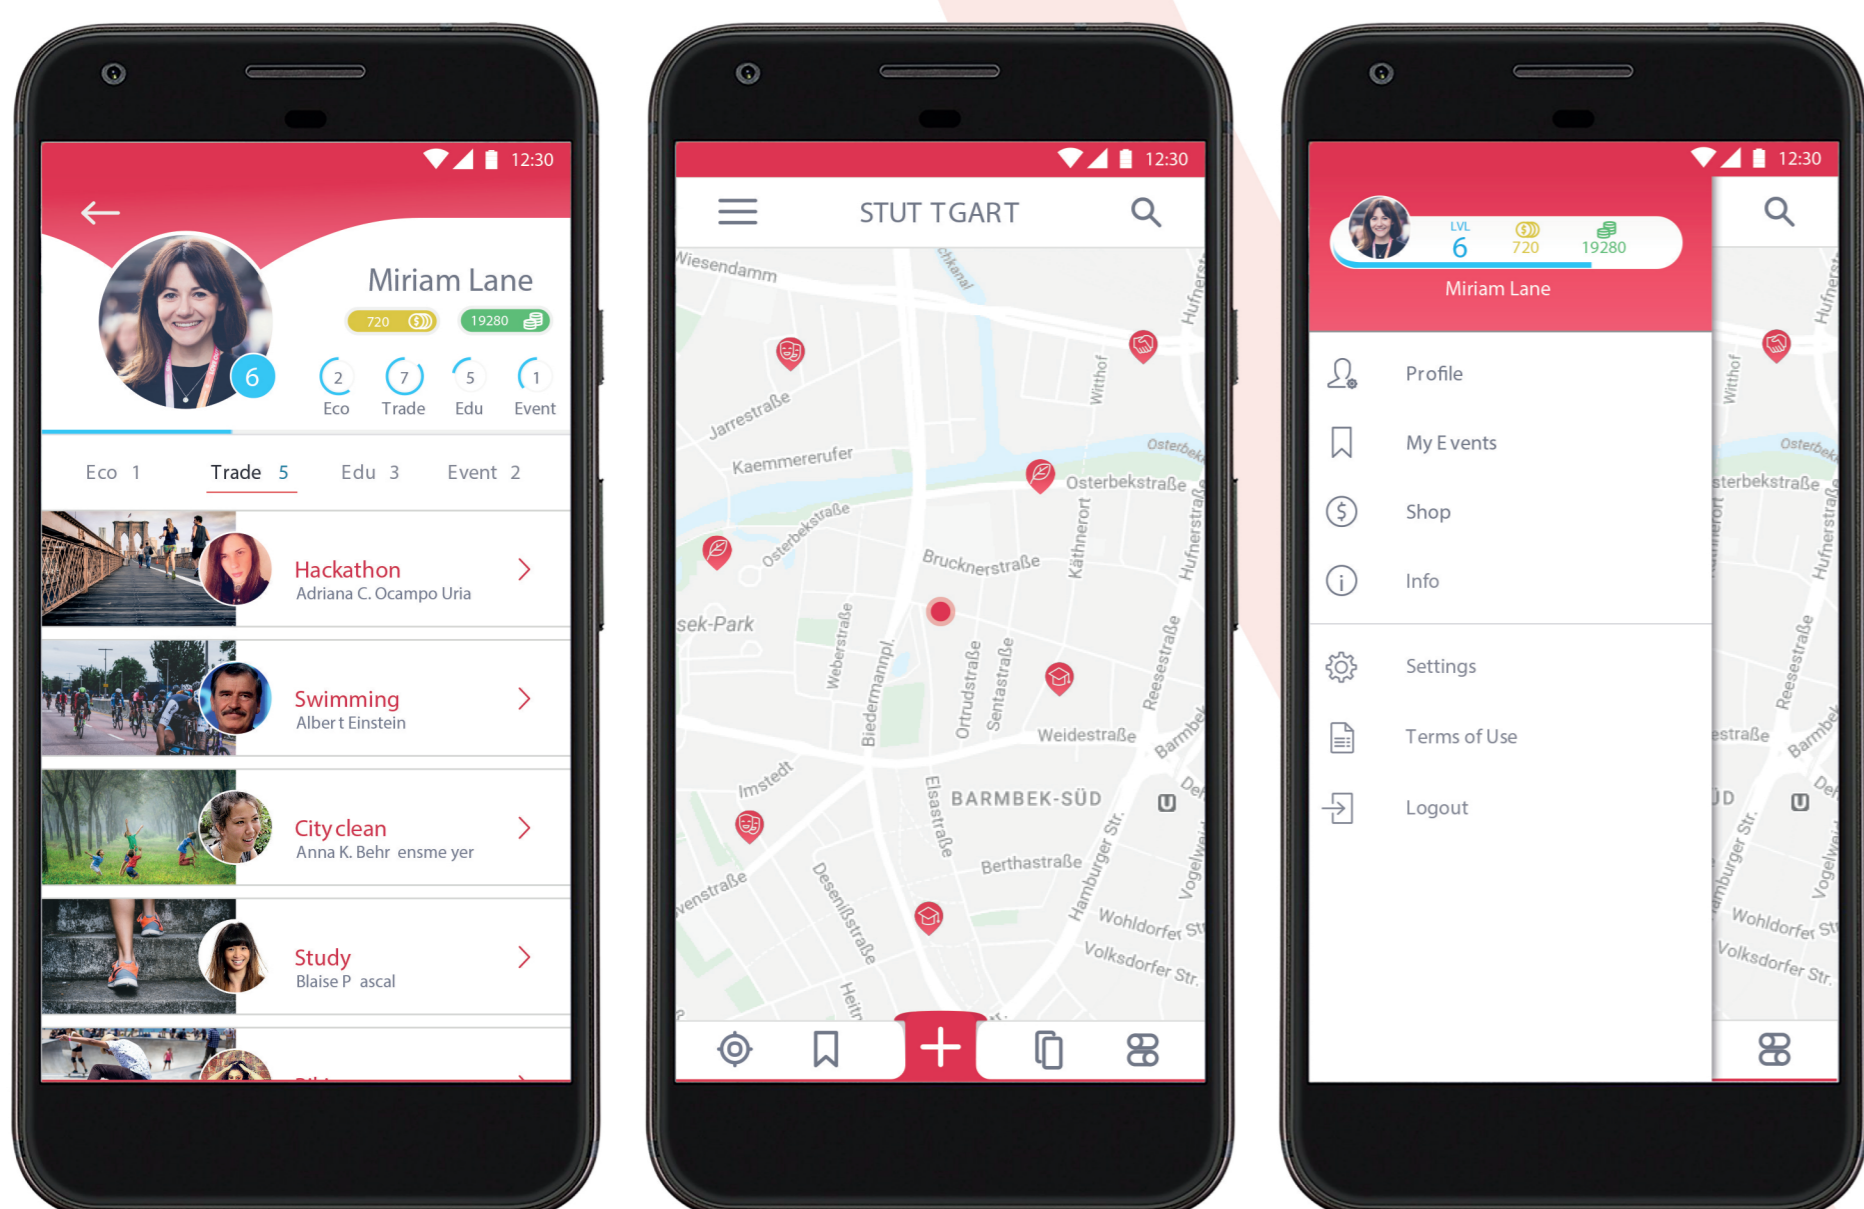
12:30

Miriam Lane

720

19280

6

2
Eco

7
Trade

5
Edu

1
Event

Eco 1

Trade 5

Edu 3

Event 2

Hackathon
Adriana C. Ocampo Uria

Swimming
Albert Einstein

City clean
Anna K. Behr ensme yer

Study
Blaise P ascal

12:30

STUT TGART

Wiesendamm

Jarrestraße

Kaemmererufer

Osterbekstraße

Osterbekstraße

Brucknerstraße

Kathnerort

Hufnerstraße

sek-Park

Weberstraße

Biedermannpl.

Ortrudstraße

Sentastraße

Reesestraße

Weidestraße

Barmbek

Imstedt

BARMBEK-SÜD

Elsastraße

Berthastraße

Hamburger Str.

Vogelweide

enstraße

Desenißstraße

Wohldorfer Str.

Volksdorfer Str.

Witthof

Hufnerstraße

12:30

LVL
6

720

19280

Miriam Lane

Profile

My Events

Shop

Info

Settings

Terms of Use

Logout

Osterbek

sterbekstraße

Witthof

Hufnerstraße

estraße

Reesestraße

Barmbek

Hamburger Str.

Vogelweide

Wohldorfer Str.

Volksdorfer Str.